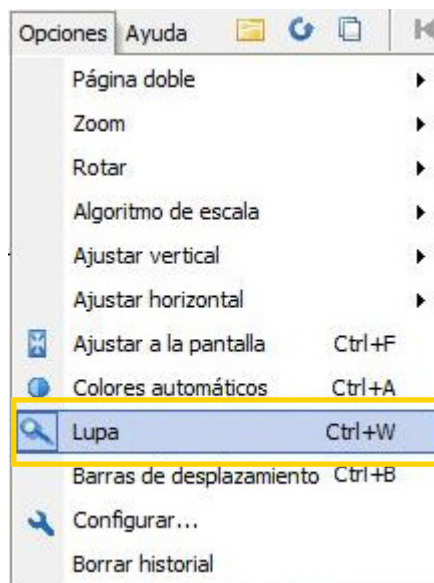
Opciones Ayuda

Página doble
Zoom
Rotar
Algoritmo de escala
Ajustar vertical
Ajustar horizontal
Ajustar a la pantalla Ctrl+F
Colores automáticos Ctrl+A
Lupa Ctrl+W
Barras de desplazamiento Ctrl+B
Configurar...
Borrar historial